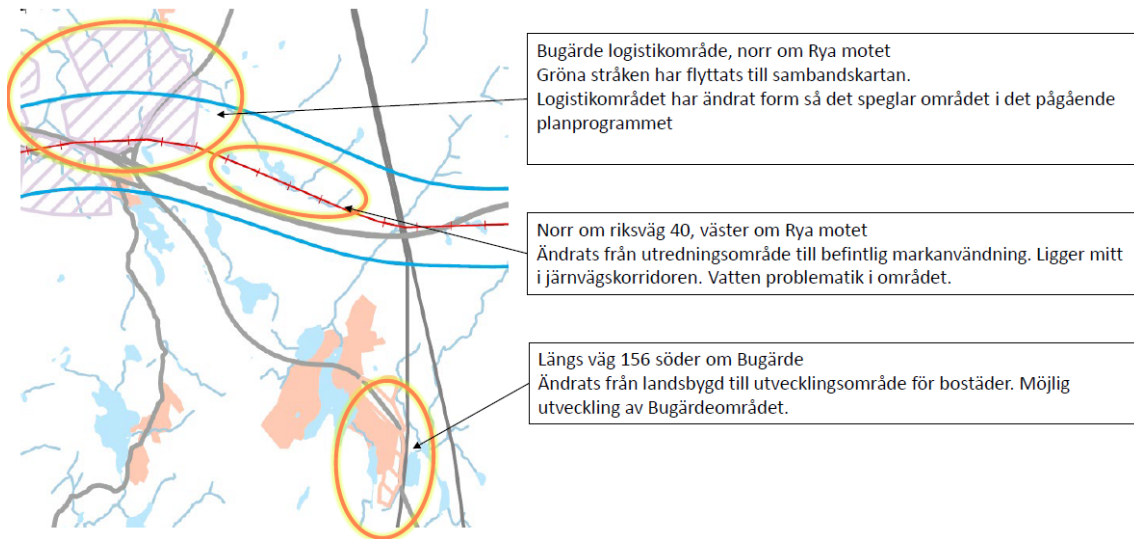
Bugärde logistikområde, norr om Rya motet
Gröna stråken har flyttats till sambandskartan.
Logistikområdet har ändrat form så det speglar området i det pågående planprogrammet

Norr om riksväg 40, väster om Rya motet
Ändrats från utredningsområde till befintlig markanvändning. Ligger mitt i järnvägskorridoren. Vatten problematik i området.

Längs väg 156 söder om Bugärde
Ändrats från landsbygd till utvecklingsområde för bostäder. Möjlig utveckling av Bugärdeområdet.